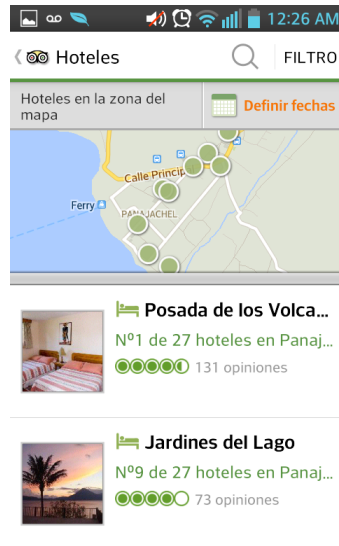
12:26 AM

Hoteles

FILTRO

Hoteles en la zona del mapa

Definir fechas

Calle Princip

Ferry

PANAJACHEL

Posada de los Volca...

Nº1 de 27 hoteles en Panaj...

131 opiniones

Jardines del Lago

Nº9 de 27 hoteles en Panaj...

73 opiniones